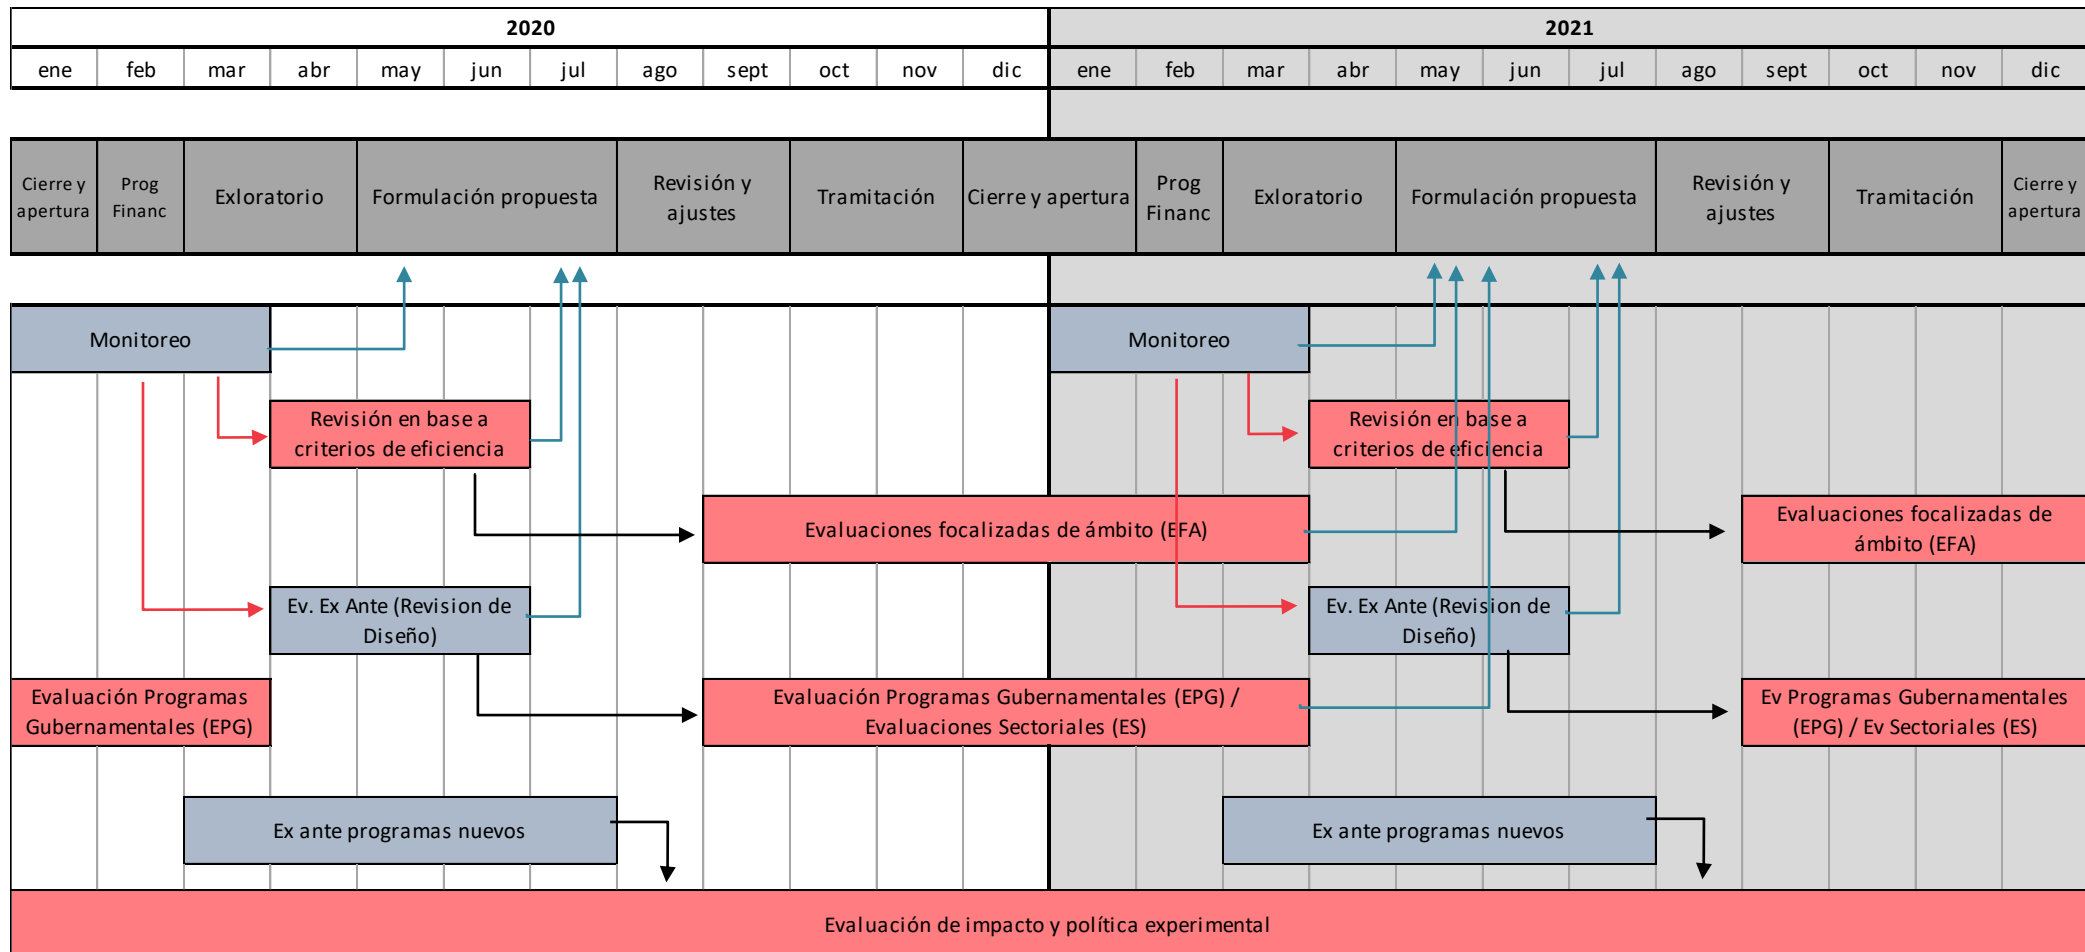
| 2020 | | | | | | | | | | | | 2021 | | | | | | | | | | | |
|---|---|---|---|---|---|---|---|---|---|---|---|---|---|---|---|---|---|---|---|---|---|---|---|
| ene | feb | mar | abr | may | jun | jul | ago | sept | oct | nov | dic | ene | feb | mar | abr | may | jun | jul | ago | sept | oct | nov | dic |

Cierre y apertura
Prog Financ
Exloratorio
Formulación propuesta
Revisión y ajustes
Tramitación
Cierre y apertura
Prog Financ
Exloratorio
Formulación propuesta
Revisión y ajustes
Tramitación
Cierre y apertura

Monitoreo
Revisión en base a criterios de eficiencia
Evaluaciones focalizadas de ámbito (EFA)
Ev. Ex Ante (Revision de Diseño)
Evaluación Programas Gubernamentales (EPG)
Evaluación Programas Gubernamentales (EPG) / Evaluaciones Sectoriales (ES)
Ex ante programas nuevos

Monitoreo
Revisión en base a criterios de eficiencia
Evaluaciones focalizadas de ámbito (EFA)
Ev. Ex Ante (Revision de Diseño)
Ev Programas Gubernamentales (EPG) / Ev Sectoriales (ES)
Ex ante programas nuevos

Evaluación de impacto y política experimental